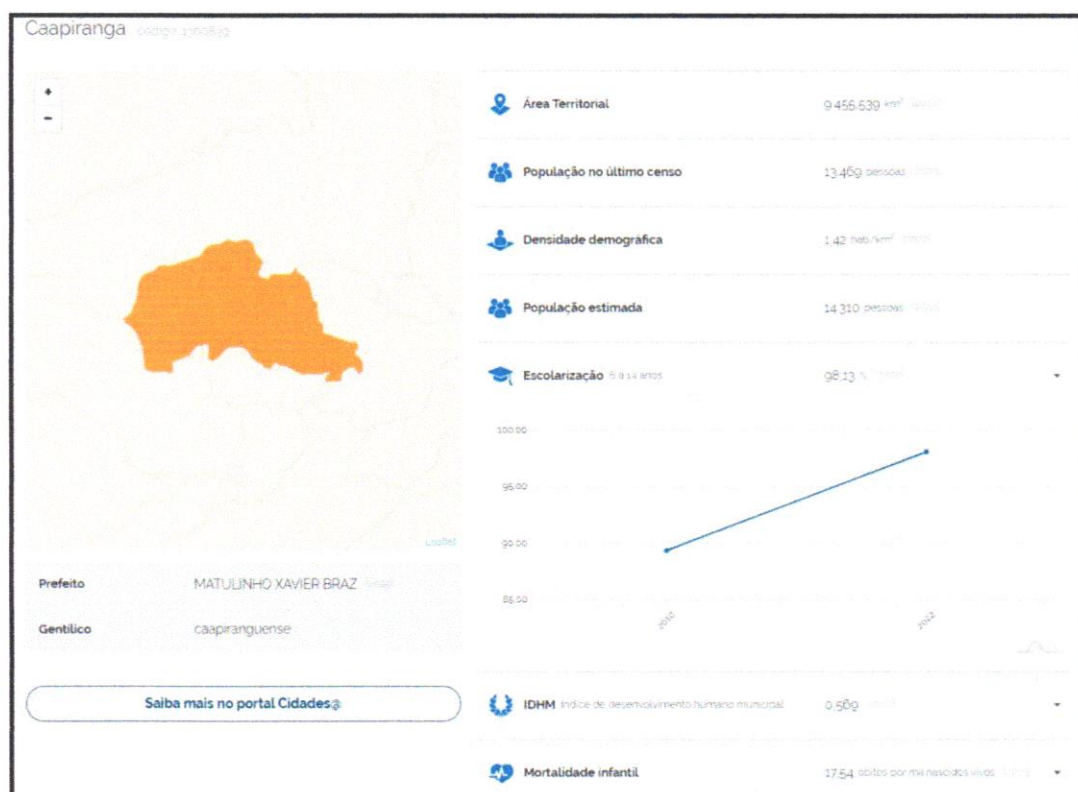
Caapiranga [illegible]

+
-

Leaflet

Prefeito MATULINHO XAVIER BRAZ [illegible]

Gentílico caapiranguense

Saiba mais no portal Cidades@

Área Territorial 9.455,539 km² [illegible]

População no último censo 13.469 pessoas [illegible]

Densidade demográfica 1,42 hab/km² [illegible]

População estimada 14.310 pessoas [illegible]

Escolarização 6 a 14 anos 98,13 % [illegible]

100,00
95,00
90,00
85,00
2010
2022

IDHM Índice de desenvolvimento humano municipal 0,569 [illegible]

Mortalidade infantil 17,54 óbitos por mil nascidos vivos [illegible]